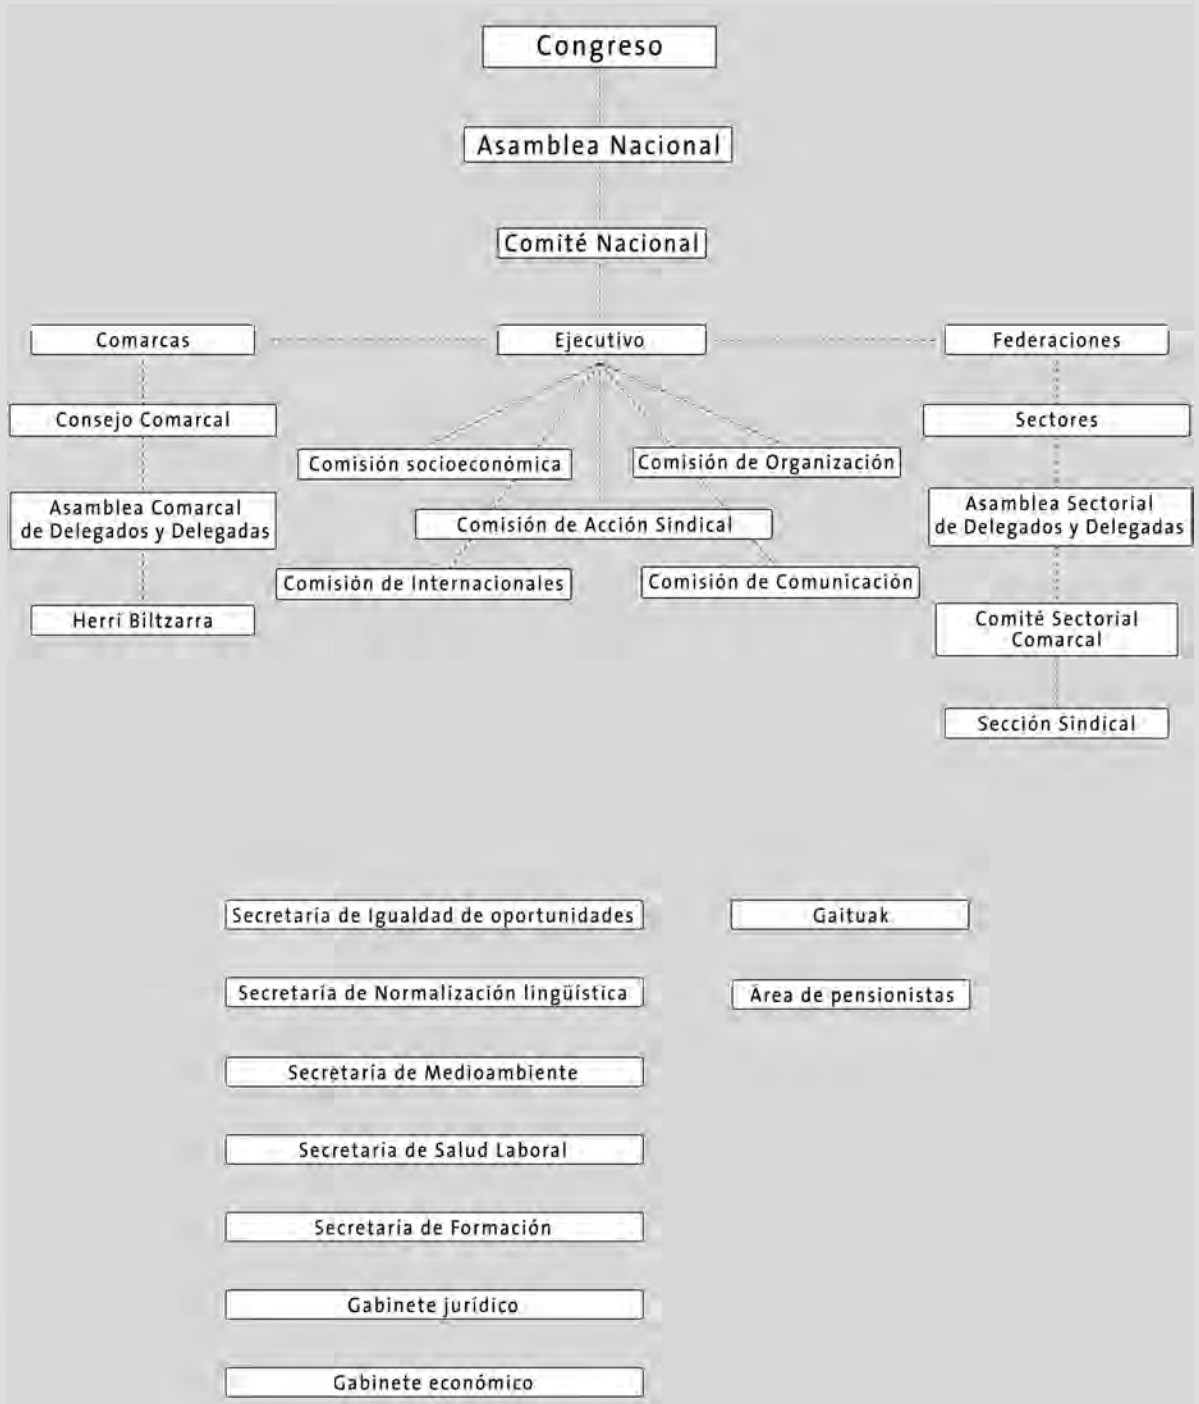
Congreso

Asamblea Nacional

Comité Nacional

Comarcas

Ejecutivo

Federaciones

Consejo Comarcal

Asamblea Comarcal de Delegados y Delegadas

Herri Biltzarra

Comisión socioeconómica

Comisión de Organización

Comisión de Acción Sindical

Comisión de Internacionales

Comisión de Comunicación

Sectores

Asamblea Sectorial de Delegados y Delegadas

Comité Sectorial Comarcal

Sección Sindical

Secretaría de Igualdad de oportunidades

Secretaría de Normalización lingüística

Secretaría de Medioambiente

Secretaria de Salud Laboral

Secretaria de Formación

Gabinete jurídico

Gabinete económico

Gaituak

Área de pensionistas